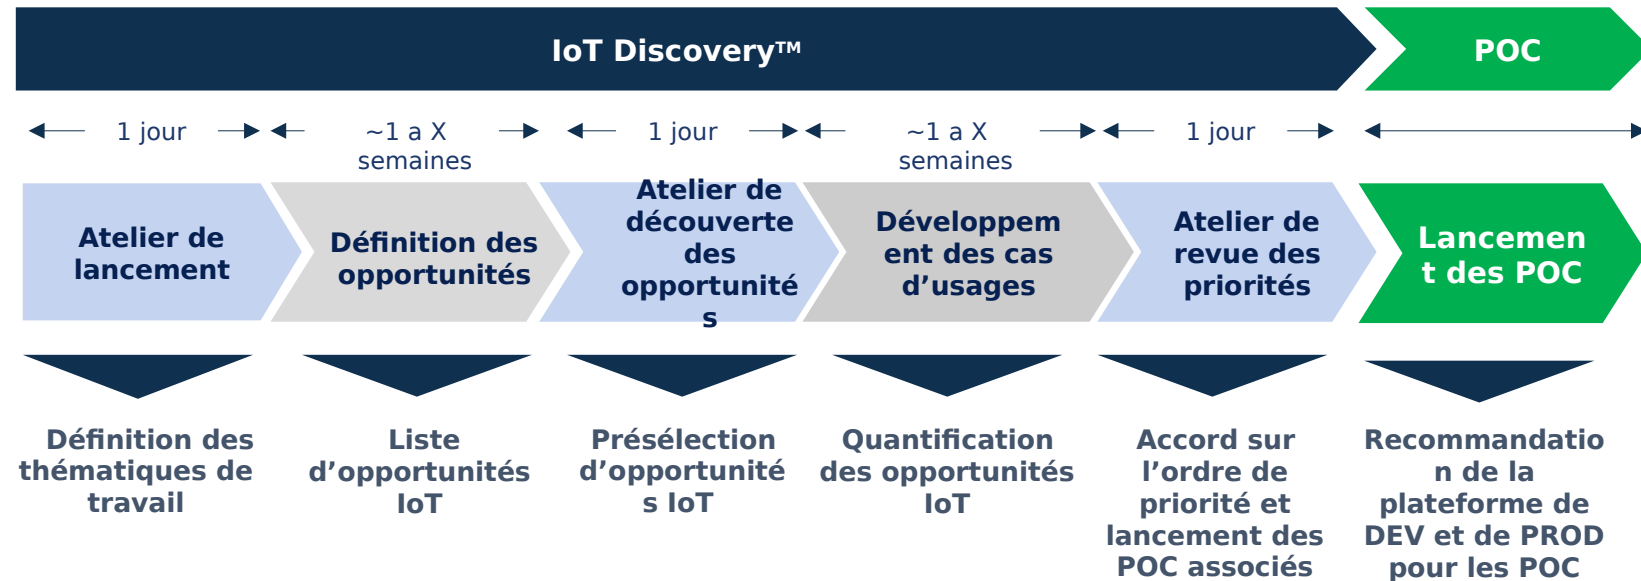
IoT Discovery™

POC

1 jour

~1 a X semaines

1 jour

~1 a X semaines

1 jour

Atelier de lancement

Définition des opportunités

Atelier de découverte des opportunités

Développement des cas d'usages

Atelier de revue des priorités

Lancement des POC

Définition des thématiques de travail

Liste d'opportunités IoT

Présélection d'opportunités IoT

Quantification des opportunités IoT

Accord sur l'ordre de priorité et lancement des POC associés

Recommandation de la plateforme de DEV et de PROD pour les POC